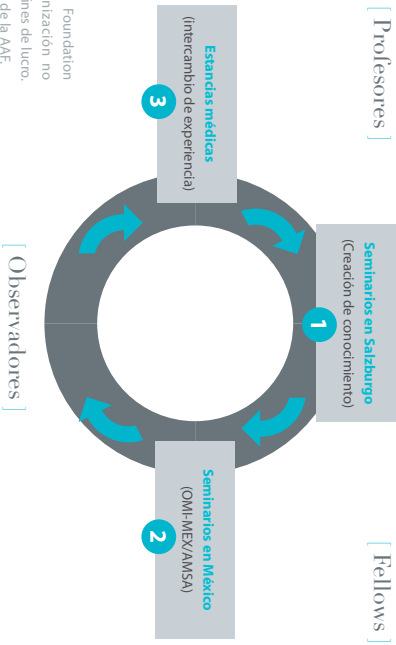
[ Profesores ]

Estancias médicas
(Intercambio de experiencia)
3

Seminarios en Salzburgo
(Creación de conocimiento)
1

[ Observadores ]

Seminarios en México
(OMI-MEX/AMSA)
2

[ Fellows ]

Foundation
nización no
ines de lucro.
de la AAF.